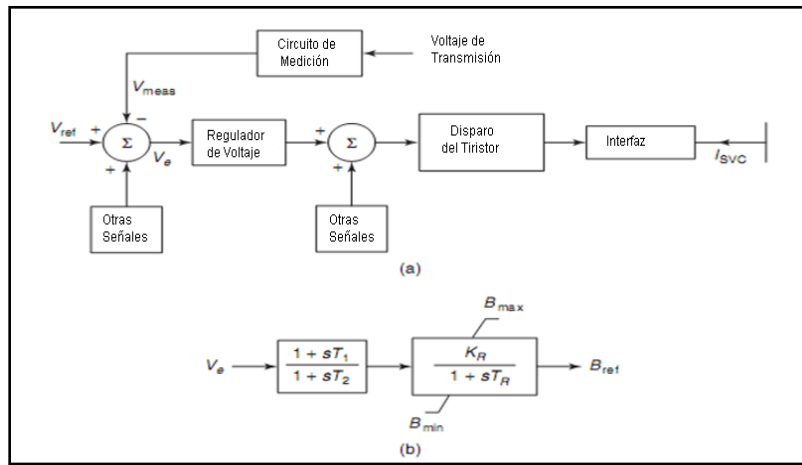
Circuito de Medición

Voltaje de Transmisión

$V_{meas}$

$V_{ref}$

+

−

$\Sigma$

$V_e$

+

Regulador de Voltaje

+

$\Sigma$

+

Disparo del Tiristor

Interfaz

$I_{SVC}$

Otras Señales

Otras Señales

(a)

$V_e$

$\frac{1 + sT_1}{1 + sT_2}$

$B_{max}$

$\frac{K_R}{1 + sT_R}$

$B_{ref}$

$B_{min}$

(b)